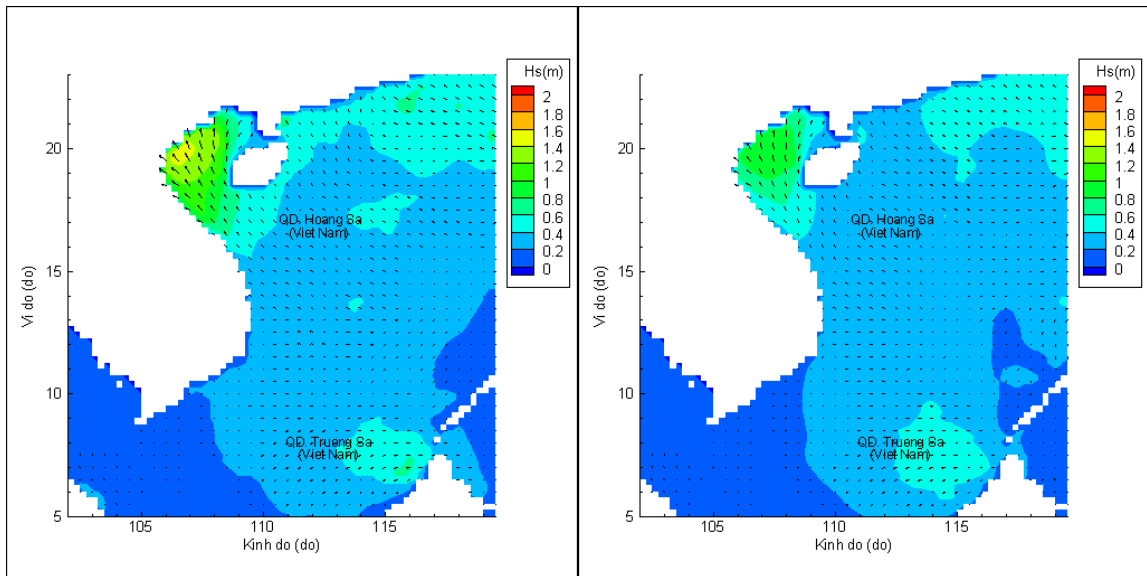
Hs(m)
2
1.8
1.6
1.4
1.2
1
0.8
0.6
0.4
0.2
0

20
15
10
5
Vi do (do)
105
110
115
Kinh do (do)
QĐ. Hoang Sa
(Viet Nam)
QĐ. Trueng Sa
(Viet Nam)

Hs(m)
2
1.8
1.6
1.4
1.2
1
0.8
0.6
0.4
0.2
0

20
15
10
5
Vi do (do)
105
110
115
Kinh do (do)
QĐ. Hoang Sa
(Viet Nam)
QĐ. Trueng Sa
(Viet Nam)